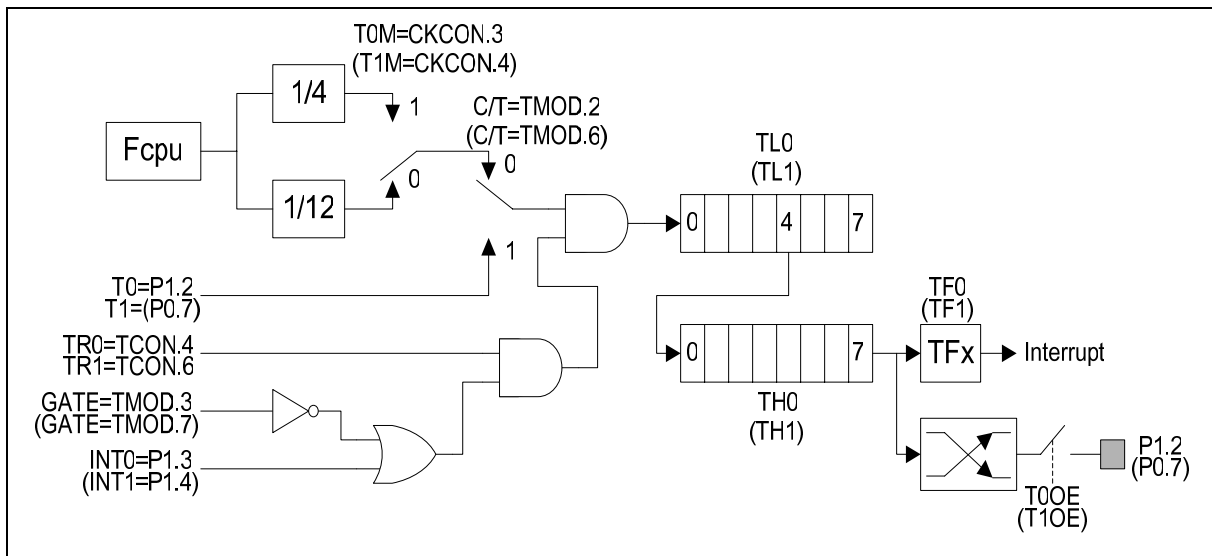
T0M=CKCON.3
(T1M=CKCON.4)

1/4

1

C/T=TMOD.2
(C/T=TMOD.6)

Fcpu

0

0

1/12

TL0
(TL1)

0

4

7

1

T0=P1.2
T1=(P0.7)

TF0
(TF1)

TR0=TCON.4
TR1=TCON.6

0

7

TFx

Interrupt

GATE=TMOD.3
(GATE=TMOD.7)

TH0
(TH1)

INT0=P1.3
(INT1=P1.4)

P1.2
(P0.7)

T0OE
(T1OE)